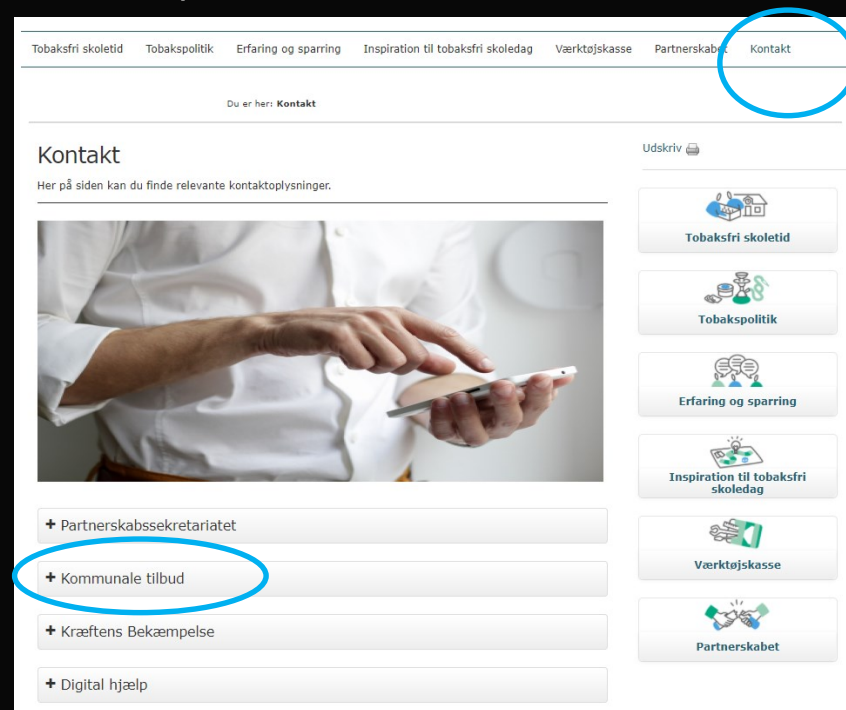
Tobaksfri skoletid Tobakspolitik Erfaring og sparring Inspiration til tobaksfri skoledag Værktøjskasse Partnerskabet Kontakt

Du er her: Kontakt

Kontakt

Her på siden kan du finde relevante kontaktoplysninger.

+ Partnerskabssekretariatet

+ Kommunale tilbud

+ Kræftens Bekæmpelse

+ Digital hjælp

Udskriv

Tobaksfri skoletid

Tobakspolitik

Erfaring og sparring

Inspiration til tobaksfri skoledag

Værktøjskasse

Partnerskabet